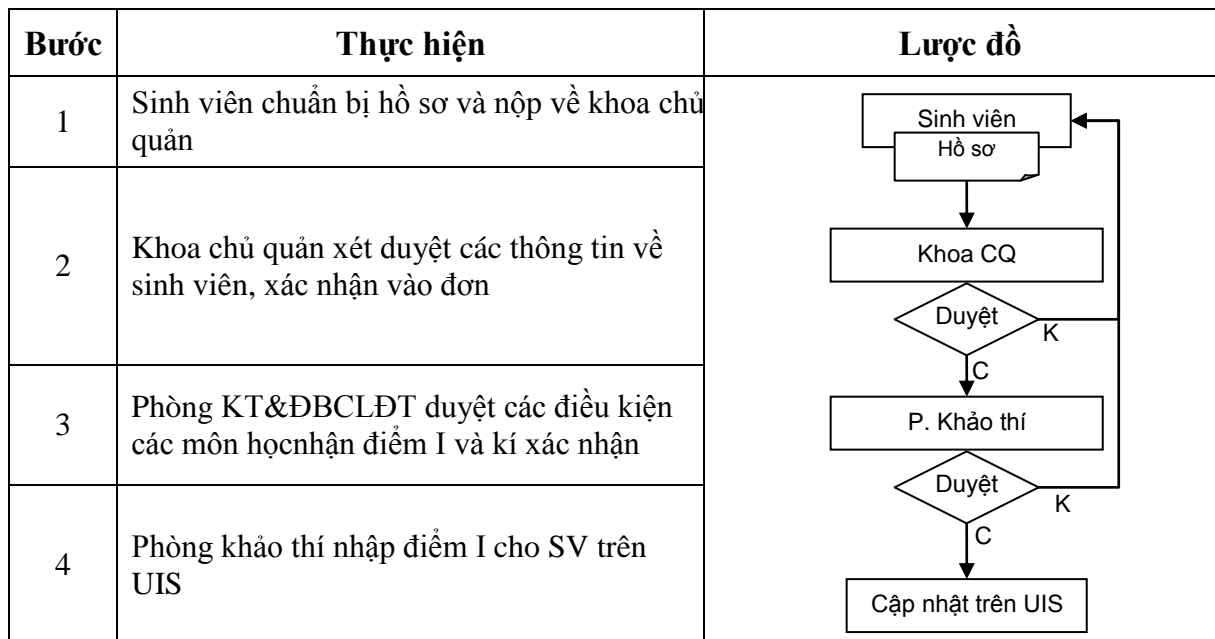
| Bước | Thực hiện | Lược đồ |
|---|---|---|
| 1 | Sinh viên chuẩn bị hồ sơ và nộp về khoa chủ quản | Sinh viên<br>Hồ sơ |
| 2 | Khoa chủ quản xét duyệt các thông tin về sinh viên, xác nhận vào đơn | Khoa CQ<br>Duyệt<br>K |
| 3 | Phòng KT&ĐBCLĐT duyệt các điều kiện các môn họcnhận điểm I và kí xác nhận | C<br>P. Khảo thí<br>Duyệt<br>K |
| 4 | Phòng khảo thí nhập điểm I cho SV trên UIS | C<br>Cập nhật trên UIS |